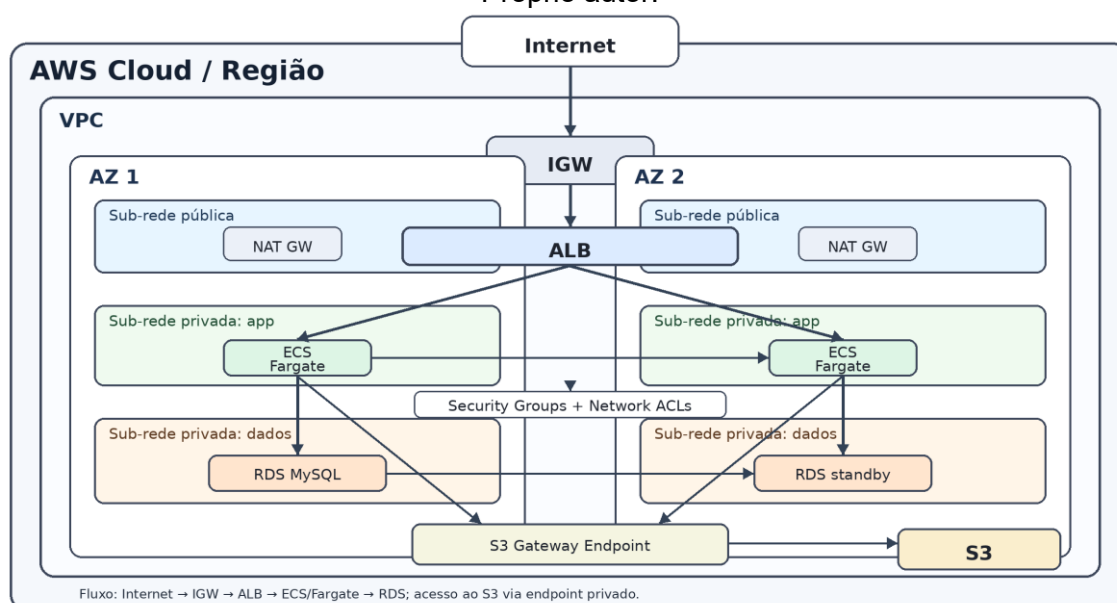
Próprio autor.

Internet

AWS Cloud / Região

VPC

IGW

AZ 1

AZ 2

Sub-rede pública

NAT GW

ALB

Sub-rede pública

NAT GW

Sub-rede privada: app

ECS Fargate

Sub-rede privada: app

ECS Fargate

Security Groups + Network ACLs

Sub-rede privada: dados

RDS MySQL

Sub-rede privada: dados

RDS standby

S3 Gateway Endpoint

S3

Fluxo: Internet → IGW → ALB → ECS/Fargate → RDS; acesso ao S3 via endpoint privado.